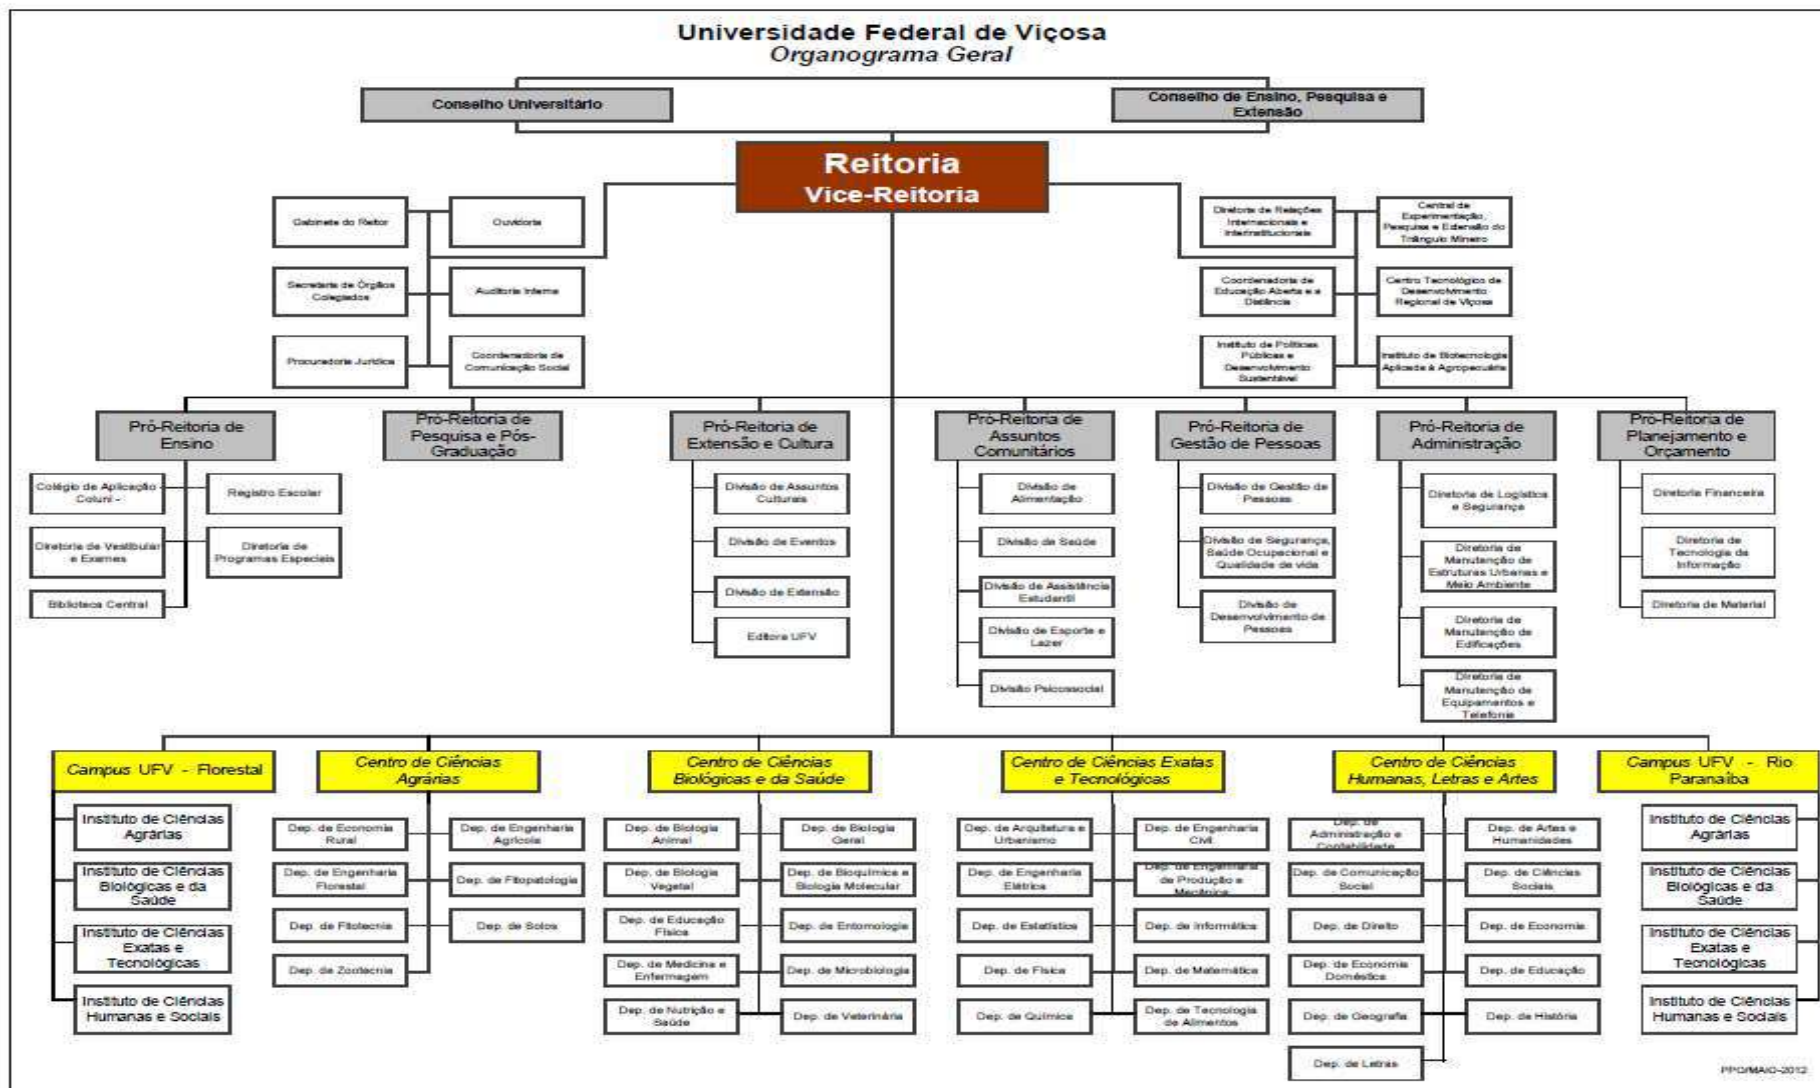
Universidade Federal de Viçosa
Organograma Geral

Conselho Universitário

Conselho de Ensino, Pesquisa e Extensão

Reitoria
Vice-Reitoria

Gabinete do Reitor
Ouvidoria
Secretaria de Órgãos Colegiados
Auditoria Interna
Procuradoria Jurídica
Coordenadoria de Comunicação Social

Diretoria de Relações Internacionais e Interinstitucionais
Central de Experimentação, Pesquisa e Extensão do Triângulo Mineiro
Coordenadoria de Educação Aberta e a Distância
Centro Tecnológico de Desenvolvimento Regional de Viçosa
Instituto de Políticas Públicas e Desenvolvimento Sustentável
Instituto de Biotecnologia Aplicada à Agropecuária

Pró-Reitoria de Ensino
Colégio de Aplicação - Coluni -
Registro Escolar
Diretoria de Vestibular e Exames
Diretoria de Programas Especiais
Biblioteca Central

Pró-Reitoria de Pesquisa e Pós-Graduação

Pró-Reitoria de Extensão e Cultura
Divisão de Assuntos Culturais
Divisão de Eventos
Divisão de Extensão
Editora UFV

Pró-Reitoria de Assuntos Comunitários
Divisão de Alimentação
Divisão de Saúde
Divisão de Assistência Estudantil
Divisão de Esporte e Lazer
Divisão Psicossocial

Pró-Reitoria de Gestão de Pessoas
Divisão de Gestão de Pessoas
Divisão de Segurança, Saúde Ocupacional e Qualidade de vida
Divisão de Desenvolvimento de Pessoas

Pró-Reitoria de Administração
Diretoria de Logística e Segurança
Diretoria de Manutenção de Estruturas Urbanas e Meio Ambiente
Diretoria de Manutenção de Edificações
Diretoria de Manutenção de Equipamentos e Telefonia

Pró-Reitoria de Planejamento e Orçamento
Diretoria Financeira
Diretoria de Tecnologia da Informação
Diretoria de Material

Campus UFV - Florestal
Instituto de Ciências Agrárias
Instituto de Ciências Biológicas e da Saúde
Instituto de Ciências Exatas e Tecnológicas
Instituto de Ciências Humanas e Sociais

Centro de Ciências Agrárias
Dep. de Economia Rural
Dep. de Engenharia Agrícola
Dep. de Engenharia Florestal
Dep. de Fitopatologia
Dep. de Fitotecnia
Dep. de Solos
Dep. de Zootecnia

Centro de Ciências Biológicas e da Saúde
Dep. de Biologia Animal
Dep. de Biologia Geral
Dep. de Biologia Vegetal
Dep. de Bioquímica e Biologia Molecular
Dep. de Educação Física
Dep. de Entomologia
Dep. de Medicina e Enfermagem
Dep. de Microbiologia
Dep. de Nutrição e Saúde
Dep. de Veterinária

Centro de Ciências Exatas e Tecnológicas
Dep. de Arquitetura e Urbanismo
Dep. de Engenharia Civil
Dep. de Engenharia Elétrica
Dep. de Engenharia de Produção e Mecânica
Dep. de Estatística
Dep. de Informática
Dep. de Física
Dep. de Matemática
Dep. de Química
Dep. de Tecnologia de Alimentos

Centro de Ciências Humanas, Letras e Artes
Dep. de Administração e Contabilidade
Dep. de Artes e Humanidades
Dep. de Comunicação Social
Dep. de Ciências Sociais
Dep. de Direito
Dep. de Economia
Dep. de Economia Doméstica
Dep. de Educação
Dep. de Geografia
Dep. de História
Dep. de Letras

Campus UFV - Rio Paranaíba
Instituto de Ciências Agrárias
Instituto de Ciências Biológicas e da Saúde
Instituto de Ciências Exatas e Tecnológicas
Instituto de Ciências Humanas e Sociais

PPO/MAIO-2012